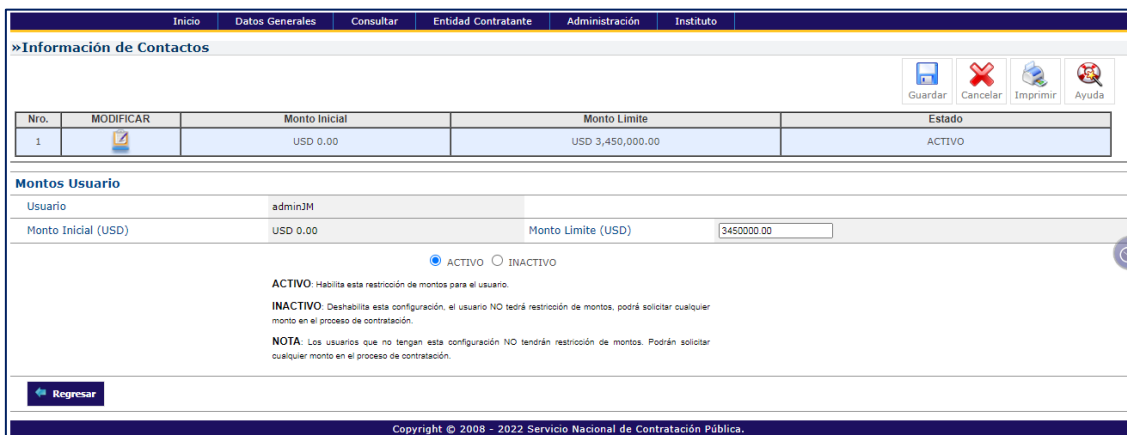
Inicio | Datos Generales | Consultar | Entidad Contratante | Administración | Instituto

»Información de Contactos

Guardar Cancelar Imprimir Ayuda

| Nro. | MODIFICAR | Monto Inicial | Monto Limite | Estado |
|---|---|---|---|---|
| 1 | | USD 0.00 | USD 3,450,000.00 | ACTIVO |

Montos Usuario

| Usuario | adminJM | | |
|---|---|---|---|
| Monto Inicial (USD) | USD 0.00 | Monto Limite (USD) | 3450000.00 |

ACTIVO INACTIVO

ACTIVO: Habilita esta restricción de montos para el usuario.

INACTIVO: Deshabilita esta configuración, el usuario NO tedrá restricción de montos, podrá solicitar cualquier monto en el proceso de contratación.

NOTA: Los usuarios que no tengan esta configuración NO tendrán restricción de montos. Podrán solicitar cualquier monto en el proceso de contratación.

Regresar

Copyright © 2008 - 2022 Servicio Nacional de Contratación Pública.